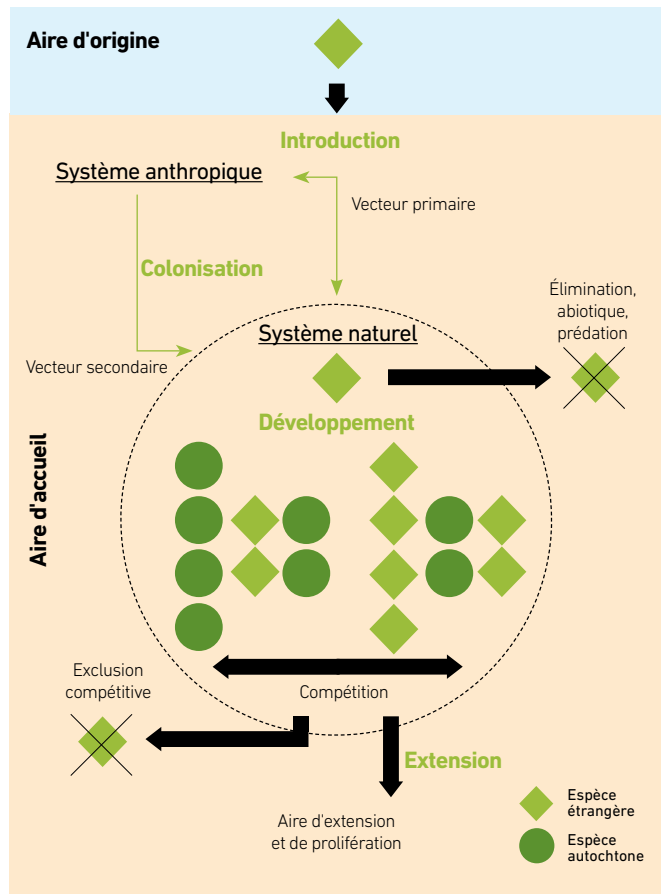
Aire d'origine

Introduction

Système anthropique

Vecteur primaire

Colonisation

Élimination, abiotique, prédation

Système naturel

Vecteur secondaire

Développement

Aire d'accueil

Exclusion compétitive

Compétition

Extension

Aire d'extension et de prolifération

Espèce étrangère

Espèce autochtone